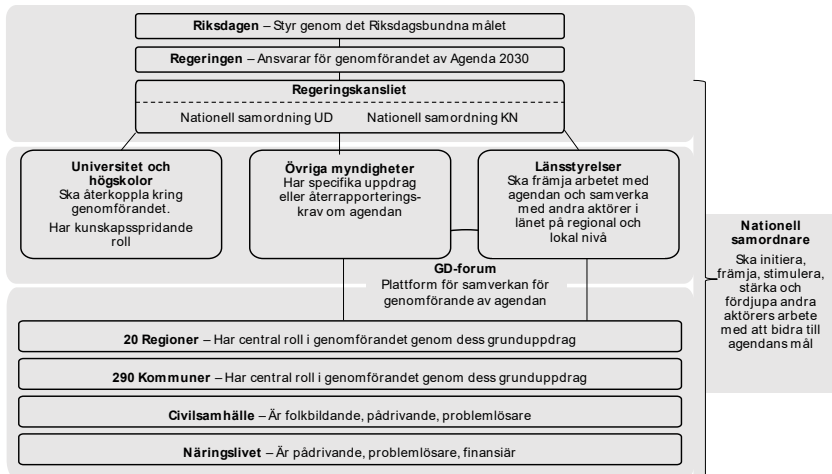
**Riksdagen** – Styr genom det Riksdagsbundna målet

**Regeringen** – Ansvarar för genomförandet av Agenda 2030

**Regeringskansliet**

Nationell samordning UD Nationell samordning KN

**Universitet och högskolor**
Ska återkoppla kring genomförandet.
Har kunskapsspridande roll

**Övriga myndigheter**
Har specifika uppdrag eller återrapporteringskrav om agendan

**Länsstyrelser**
Ska främja arbetet med agendan och samverka med andra aktörer i länet på regional och lokal nivå

**GD-forum**
Plattform för samverkan för genomförande av agendan

**Nationell samordnare**
Ska initiera, främja, stimulera, stärka och fördjupa andra aktörers arbete med att bidra till agendans mål

**20 Regioner** – Har central roll i genomförandet genom dess grunduppdrag

**290 Kommuner** – Har central roll i genomförandet genom dess grunduppdrag

**Civilsamhälle** – Är folkbildande, pådrivande, problemlösare

**Näringslivet** – Är pådrivande, problemlösare, finansiär